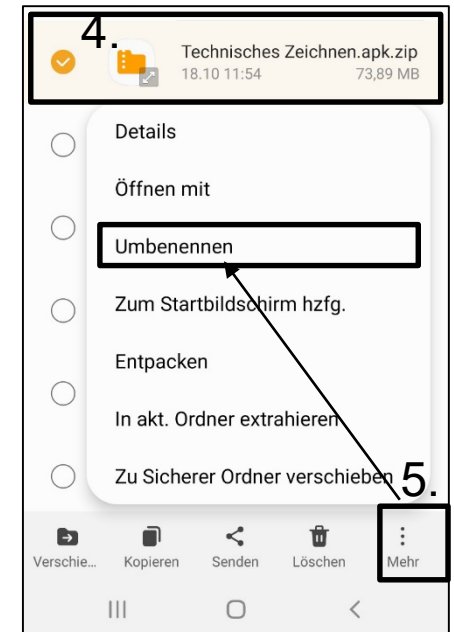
4.

Technisches Zeichnen.apk.zip
18.10 11:54
73,89 MB

Details

Öffnen mit

Umbenennen

Zum Startbildschirm hzfg.

Entpacken

In akt. Ordner extrahieren

Zu Sicherer Ordner verschieben

5.

Verschie...
Kopieren
Senden
Löschen
Mehr